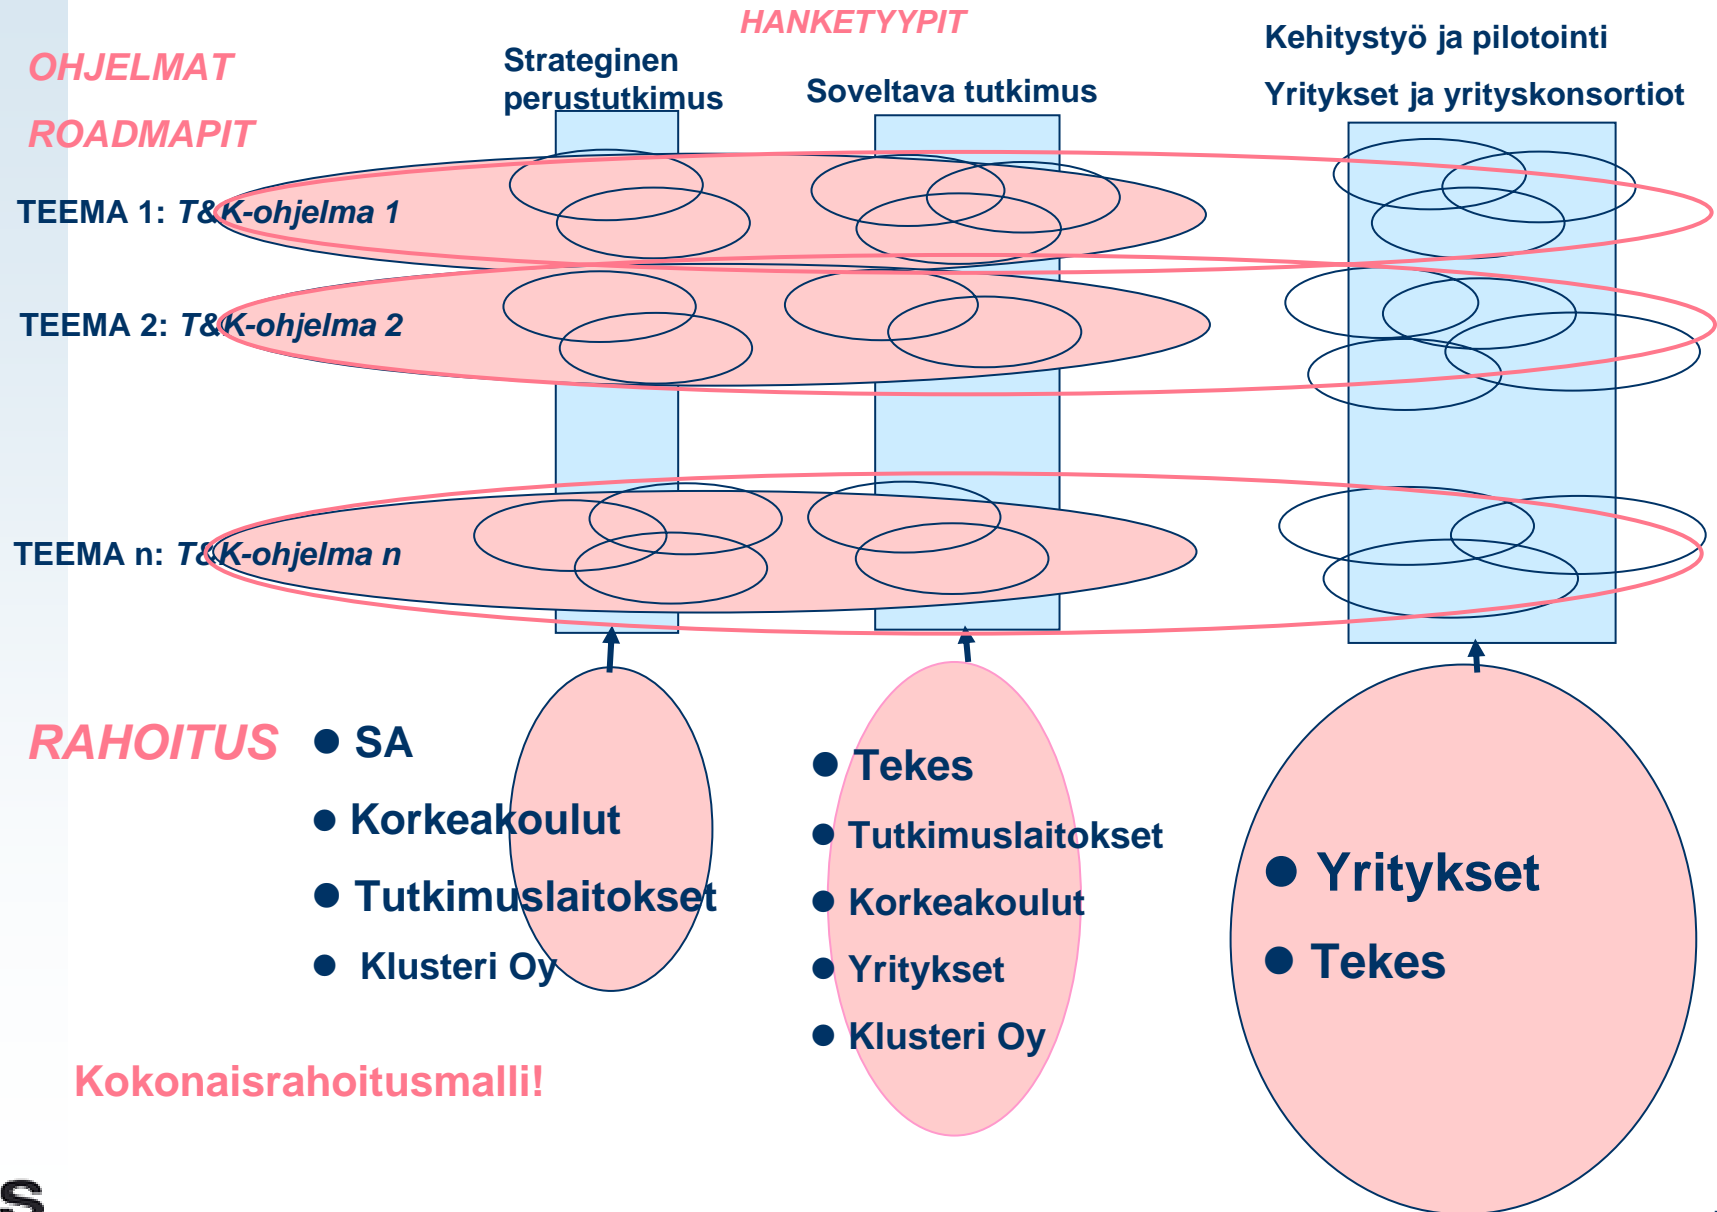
OHJELMAT

ROADMAPIT

HANKETYYPIT

Strateginen perustutkimus

Soveltava tutkimus

Kehitystyö ja pilotointi

Yritykset ja yrityskonsortiot

TEEMA 1: T&K-ohjelma 1

TEEMA 2: T&K-ohjelma 2

TEEMA n: T&K-ohjelma n

RAHOITUS

- SA
- Korkeakoulut
- Tutkimuslaitokset
- Klusteri Oy

- Tekes
- Tutkimuslaitokset
- Korkeakoulut
- Yritykset
- Klusteri Oy

- Yritykset
- Tekes

Kokonaisrahoitusmalli!

S